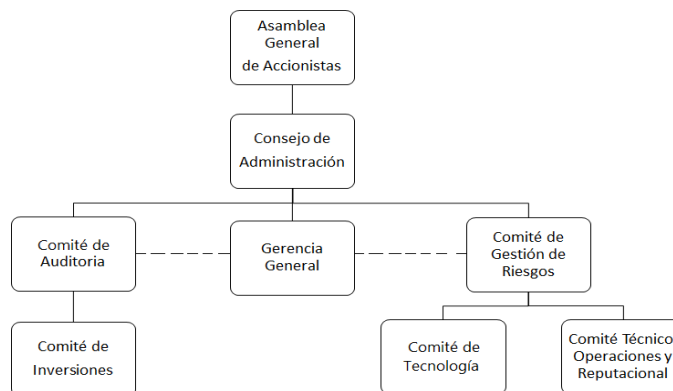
Asamblea General de Accionistas

Consejo de Administración

Comité de Auditoria

Gerencia General

Comité de Gestión de Riesgos

Comité de Inversiones

Comité de Tecnología

Comité Técnico Operaciones y Reputacional